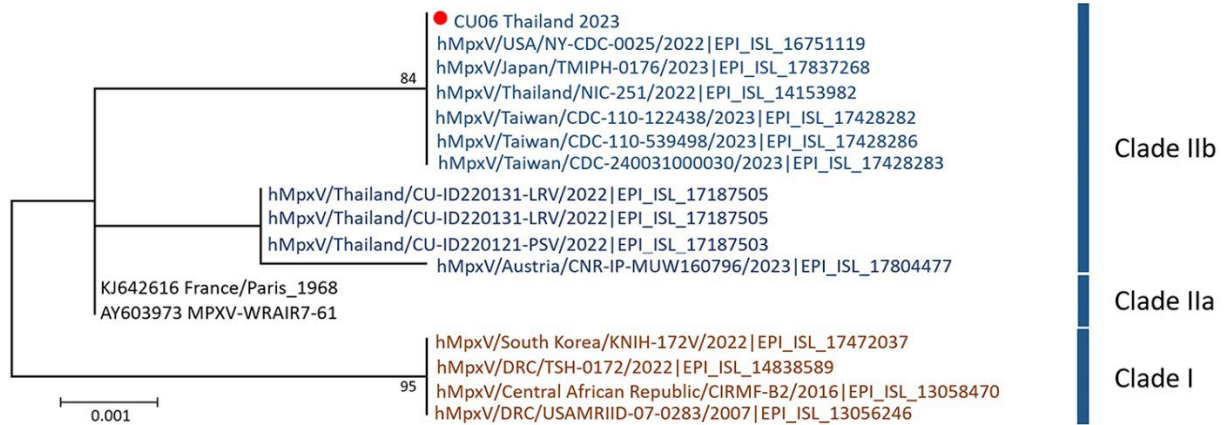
CU06 Thailand 2023
hMpxV/USA/NY-CDC-0025/2022|EPI_ISL_16751119
84
hMpxV/Japan/TMIPH-0176/2023|EPI_ISL_17837268
hMpxV/Thailand/NIC-251/2022|EPI_ISL_14153982
hMpxV/Taiwan/CDC-110-122438/2023|EPI_ISL_17428282
hMpxV/Taiwan/CDC-110-539498/2023|EPI_ISL_17428286
hMpxV/Taiwan/CDC-240031000030/2023|EPI_ISL_17428283
Clade IIb
hMpxV/Thailand/CU-ID220131-LRV/2022|EPI_ISL_17187505
hMpxV/Thailand/CU-ID220131-LRV/2022|EPI_ISL_17187505
hMpxV/Thailand/CU-ID220121-PSV/2022|EPI_ISL_17187503
hMpxV/Austria/CNR-IP-MUW160796/2023|EPI_ISL_17804477
KJ642616 France/Paris_1968
AY603973 MPXV-WRAIR7-61
Clade IIa
hMpxV/South Korea/KNIH-172V/2022|EPI_ISL_17472037
hMpxV/DRC/TSH-0172/2022|EPI_ISL_14838589
95
hMpxV/Central African Republic/CIRMF-B2/2016|EPI_ISL_13058470
hMpxV/DRC/USAMRIID-07-0283/2007|EPI_ISL_13056246
Clade I
0.001